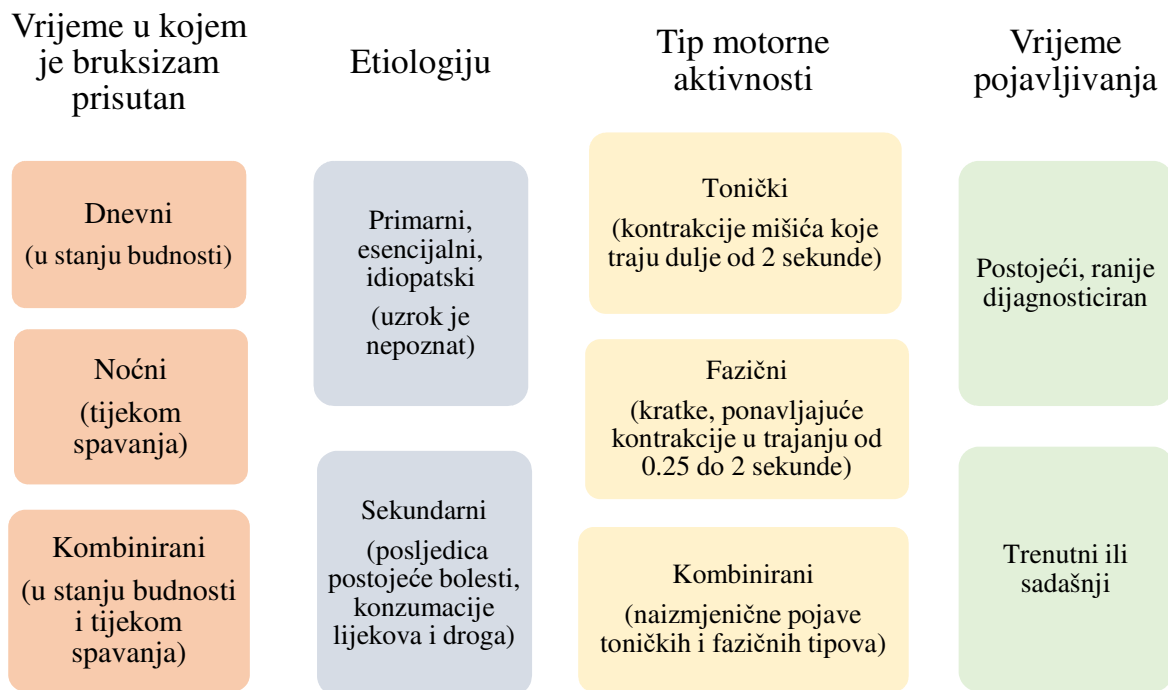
Vrijeme u kojem je bruksizam prisutan

Dnevni
(u stanju budnosti)

Noćni
(tijekom spavanja)

Kombinirani
(u stanju budnosti i tijekom spavanja)

Etiologiju

Primarni, esencijalni, idiopatski
(uzrok je nepoznat)

Sekundarni
(posljedica postojeće bolesti, konzumacije lijekova i droga)

Tip motorne aktivnosti

Tonički
(kontrakcije mišića koje traju dulje od 2 sekunde)

Fazični
(kratke, ponavljajuće kontrakcije u trajanju od 0.25 do 2 sekunde)

Kombinirani
(naizmjenične pojave toničkih i fazičnih tipova)

Vrijeme pojavljivanja

Postojeći, ranije dijagnosticiran

Trenutni ili sadašnji